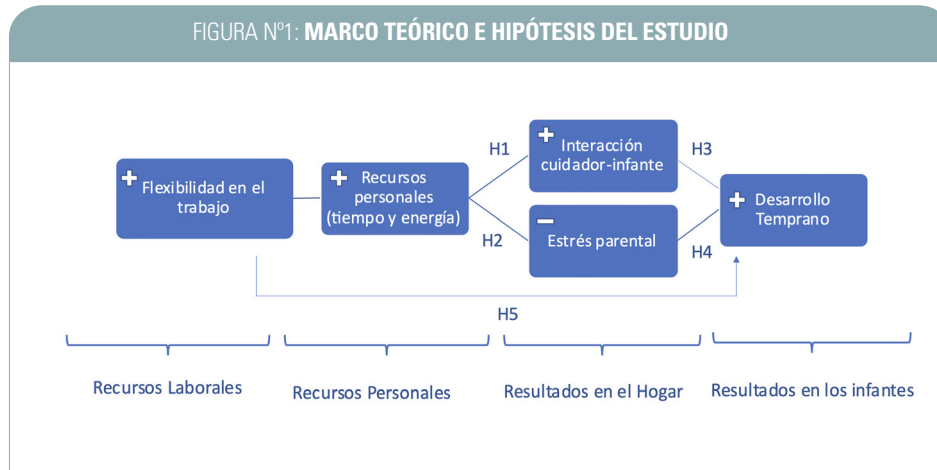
FIGURA Nº1: MARCO TEÓRICO E HIPÓTESIS DEL ESTUDIO

+ Flexibilidad en el trabajo

+ Recursos personales (tiempo y energía)

H1

+ Interacción cuidador-infante

H2

− Estrés parental

H3

H4

+ Desarrollo Temprano

H5

Recursos Laborales

Recursos Personales

Resultados en el Hogar

Resultados en los infantes